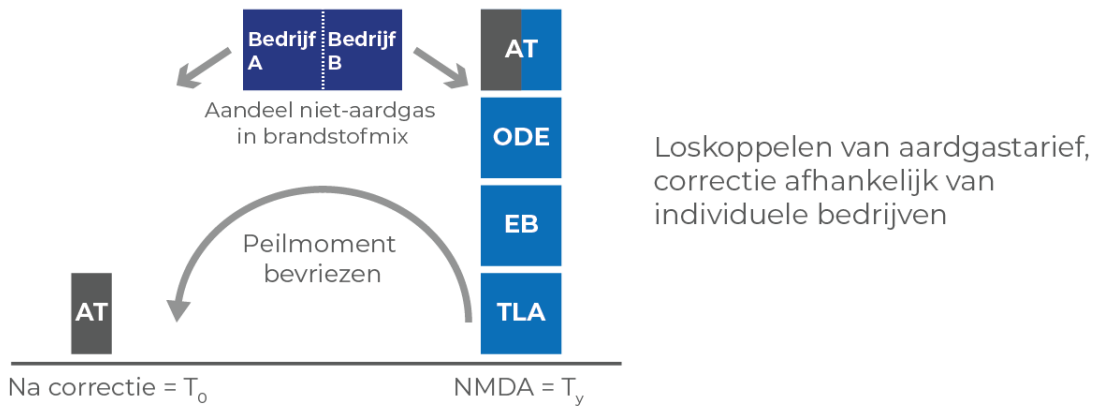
Bedrijf A

Bedrijf B

Aandeel niet-aardgas in brandstofmix

AT

ODE

EB

TLA

Peilmoment bevriezen

AT

Na correctie = $T_0$

NMDA = $T_y$

Loskoppelen van aardgastarief, correctie afhankelijk van individuele bedrijven